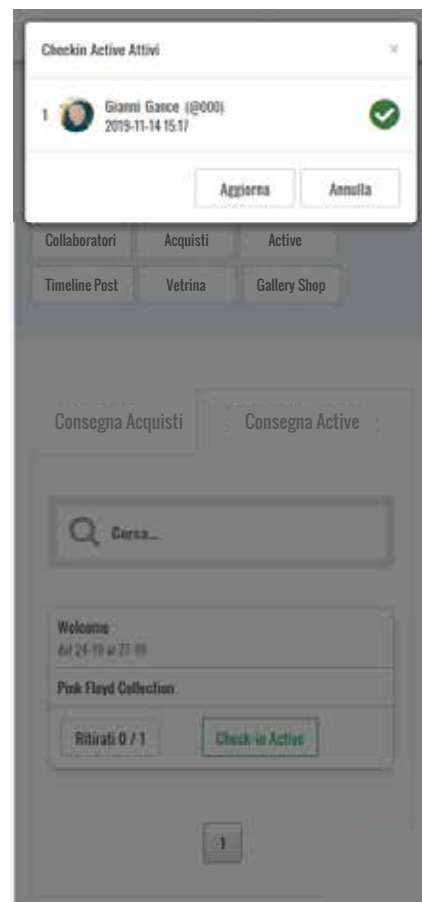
Checkin Active Attivi

×

1 Gianni Gance (@000)
2019-11-14 15:17

Aggiorna Annulla

Collaboratori Acquisti Active

Timeline Post Vetrina Gallery Shop

Consegna Acquisti Consegna Active

Cerca...

Welcome
dal 24-10 al 27-10

Pink Floyd Collection

Ritirati 0 / 1 Check-in Active

1